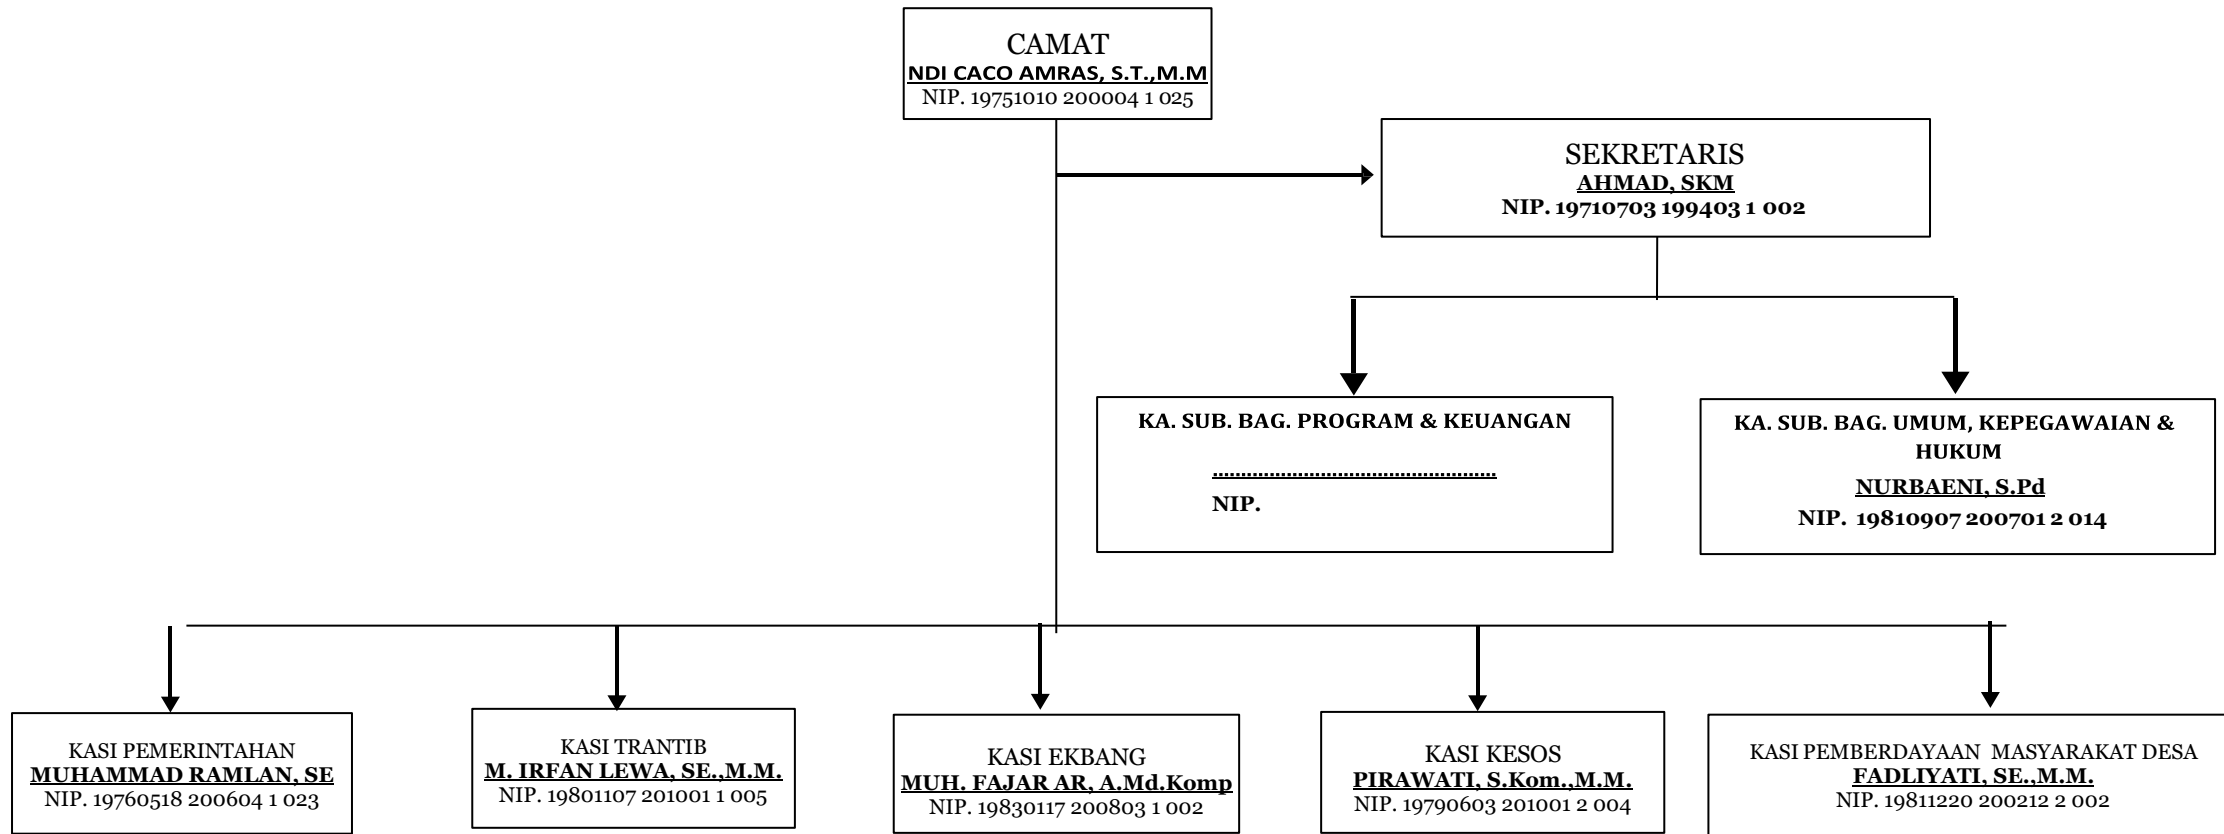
CAMAT
NDI CACO AMRAS, S.T.,M.M
NIP. 19751010 200004 1 025

SEKRETARIS
AHMAD, SKM
NIP. 19710703 199403 1 002

KA. SUB. BAG. PROGRAM & KEUANGAN
....................................................
NIP.

KA. SUB. BAG. UMUM, KEPEGAWAIAN & HUKUM
NURBAENI, S.Pd
NIP. 19810907 200701 2 014

KASI PEMERINTAHAN
MUHAMMAD RAMLAN, SE
NIP. 19760518 200604 1 023

KASI TRANTIB
M. IRFAN LEWA, SE.,M.M.
NIP. 19801107 201001 1 005

KASI EKBANG
MUH. FAJAR AR, A.Md.Komp
NIP. 19830117 200803 1 002

KASI KESOS
PIRAWATI, S.Kom.,M.M.
NIP. 19790603 201001 2 004

KASI PEMBERDAYAAN MASYARAKAT DESA
FADLIYATI, SE.,M.M.
NIP. 19811220 200212 2 002